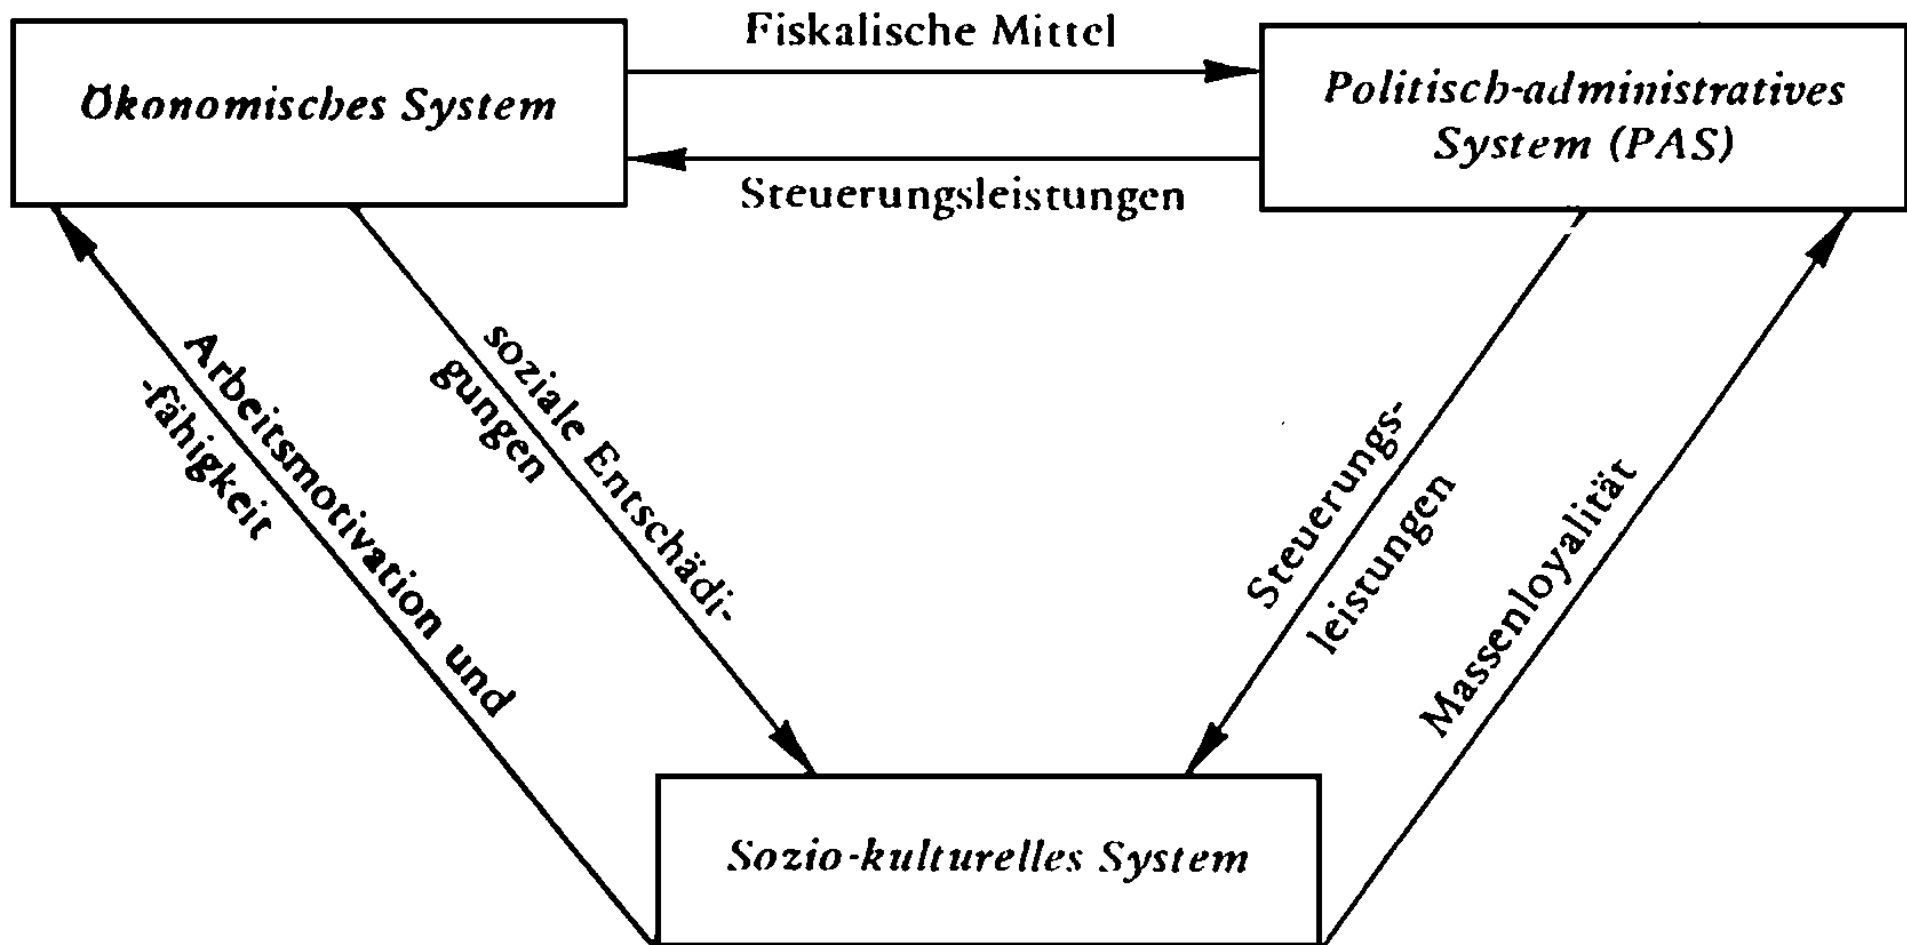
Fiskalische Mittel

Ökonomisches System

Politisch-administratives System (PAS)

Steuerungsleistungen

Arbeitsmotivation und -fähigkeit

soziale Entschädigungen

Steuerungsleistungen

Massenloyalität

Sozio-kulturelles System